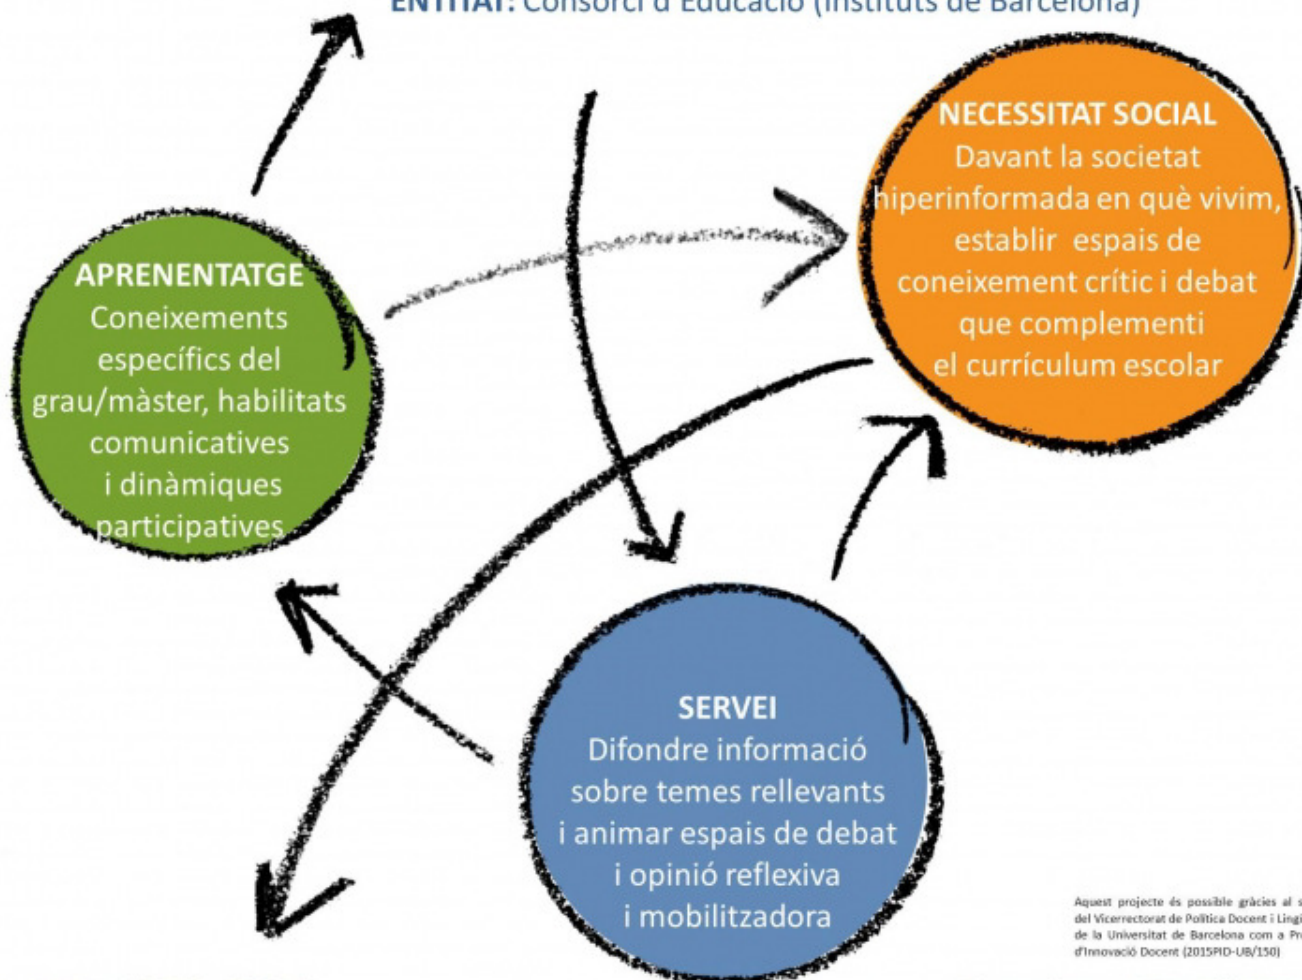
ENTITAT: Consorci d'Educació (Instituts de Barcelona)

NECESSITAT SOCIAL
Davant la societat hiperinformada en què vivim, establir espais de coneixement crític i debat que complementi el currículum escolar

APRENENTATGE
Coneixements específics del grau/màster, habilitats comunicatives i dinàmiques participatives

SERVEI
Difondre informació sobre temes rellevants i animar espais de debat i opinió reflexiva i mobilitzadora

Aquest projecte és possible gràcies al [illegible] del Vicerectorat de Política Docent i Lingü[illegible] de la Universitat de Barcelona com a Pr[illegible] d'Innovació Docent (2015PID-UB/150)